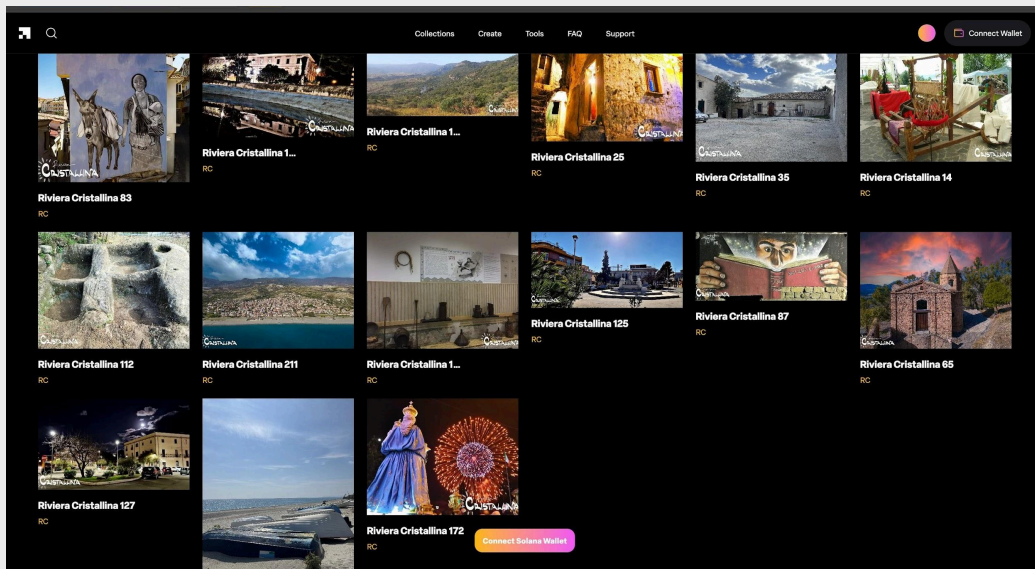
Collections Create Tools FAQ Support

Connect Wallet

Riviera Cristallina 83
RC

Riviera Cristallina 1...
RC

Riviera Cristallina 1...
RC

Riviera Cristallina 25
RC

Riviera Cristallina 35
RC

Riviera Cristallina 14
RC

Riviera Cristallina 112
RC

Riviera Cristallina 211
RC

Riviera Cristallina 1...
RC

Riviera Cristallina 125
RC

Riviera Cristallina 87
RC

Riviera Cristallina 65
RC

Riviera Cristallina 127
RC

Riviera Cristallina 172
RC

Connect Solana Wallet